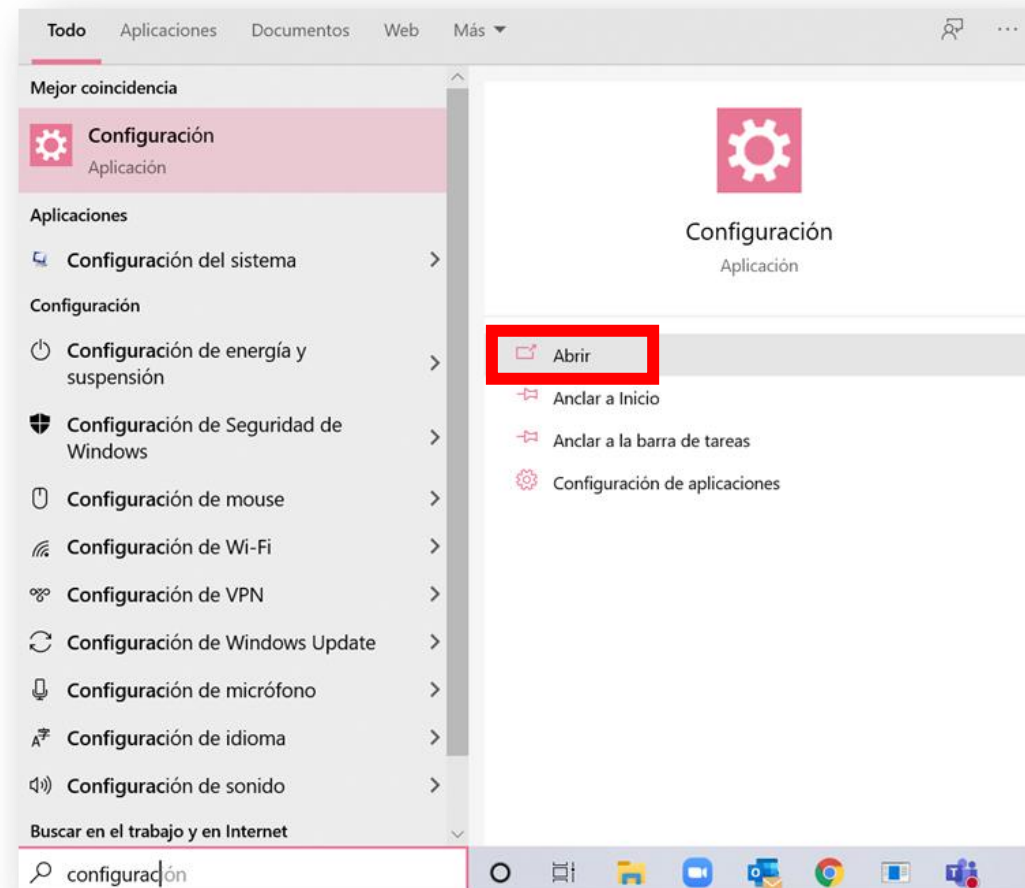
Todo Aplicaciones Documentos Web Más

Mejor coincidencia

Configuración
Aplicación

Aplicaciones

Configuración del sistema

Configuración

Configuración de energía y suspensión

Configuración de Seguridad de Windows

Configuración de mouse

Configuración de Wi-Fi

Configuración de VPN

Configuración de Windows Update

Configuración de micrófono

Configuración de idioma

Configuración de sonido

Buscar en el trabajo y en Internet

configuración

Configuración
Aplicación

Abrir
Anclar a Inicio
Anclar a la barra de tareas
Configuración de aplicaciones